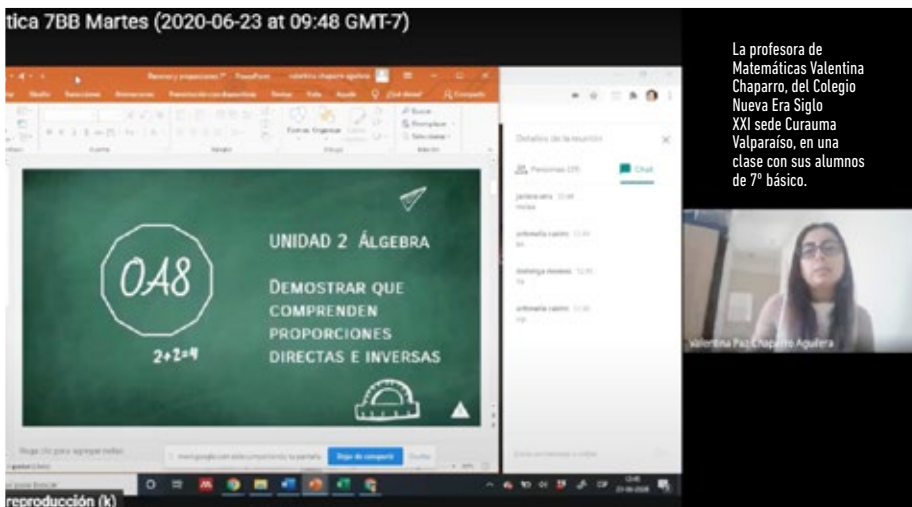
tica 7BB Martes (2020-06-23 at 09:48 GMT-7)

La profesora de Matemáticas Valentina Chaparro, del Colegio Nueva Era Siglo XXI sede Curauma Valparaíso, en una clase con sus alumnos de 7° básico.

Razones y proporciones 7° - PowerPoint

Diseño Transiciones Animaciones Presentación con diapositivas Revisar Vista Ayuda ¿Qué desea?

Portapapeles Fuente Párrafo Dibujo Edición

Buscar Reemplazar Seleccionar

Detalles de la reunión

Personas (29) Chat

OA8

2+2=4

UNIDAD 2 ÁLGEBRA

DEMOSTRAR QUE COMPRENDEN PROPORCIONES DIRECTAS E INVERSAS

Haga clic para agregar notas

meet.google.com está compartiendo tu pantalla. Dejar de compartir Ocultar

Valentina Paz Chaparro Aguilera

reproducción (k)